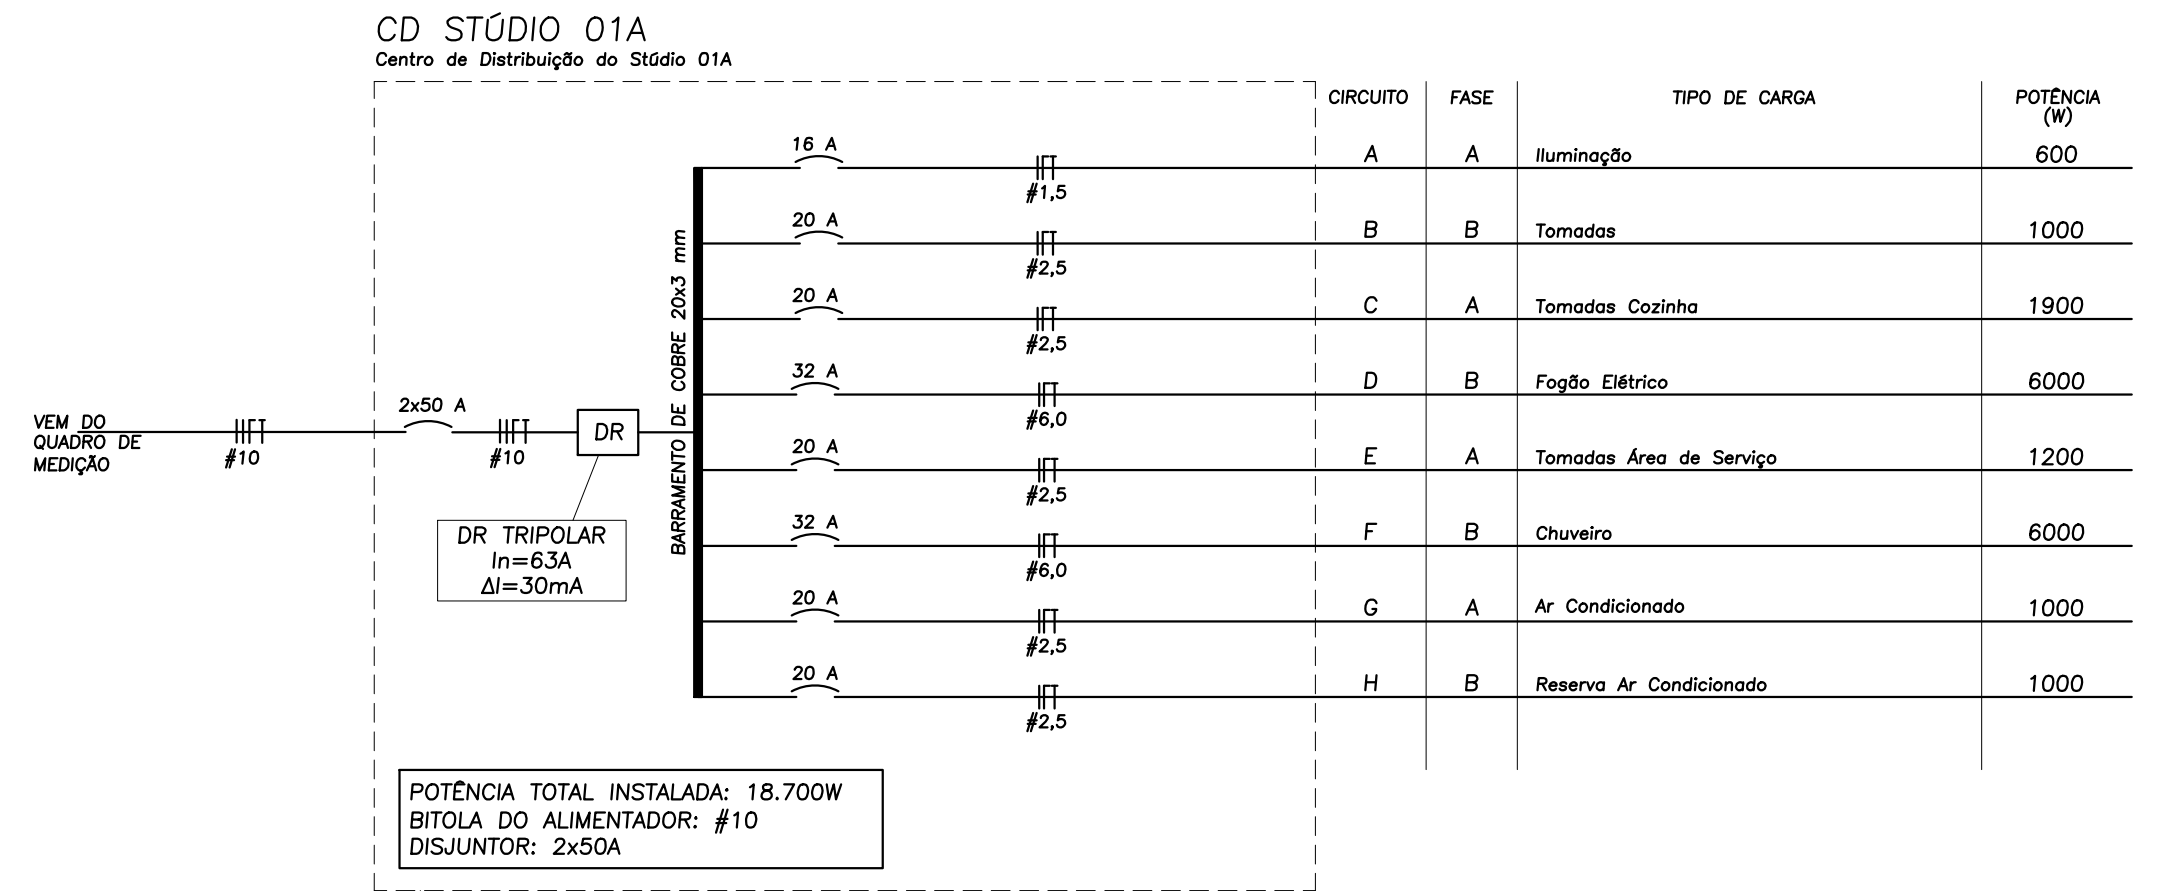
CD STÚDIO 01A
Centro de Distribuição do Stúdio 01A

VEM DO QUADRO DE MEDIÇÃO

#10

2x50 A

#10

DR

DR TRIPOLAR
In=63A
ΔI=30mA

BARRAMENTO DE COBRE 20x3 mm

| 16 A | #1,5 |
| 20 A | #2,5 |
| 20 A | #2,5 |
| 32 A | #6,0 |
| 20 A | #2,5 |
| 32 A | #6,0 |
| 20 A | #2,5 |
| 20 A | #2,5 |

| CIRCUITO | FASE | TIPO DE CARGA | POTÊNCIA (W) |
|---|---|---|---|
| A | A | Iluminação | 600 |
| B | B | Tomadas | 1000 |
| C | A | Tomadas Cozinha | 1900 |
| D | B | Fogão Elétrico | 6000 |
| E | A | Tomadas Área de Serviço | 1200 |
| F | B | Chuveiro | 6000 |
| G | A | Ar Condicionado | 1000 |
| H | B | Reserva Ar Condicionado | 1000 |

POTÊNCIA TOTAL INSTALADA: 18.700W
BITOLA DO ALIMENTADOR: #10
DISJUNTOR: 2x50A